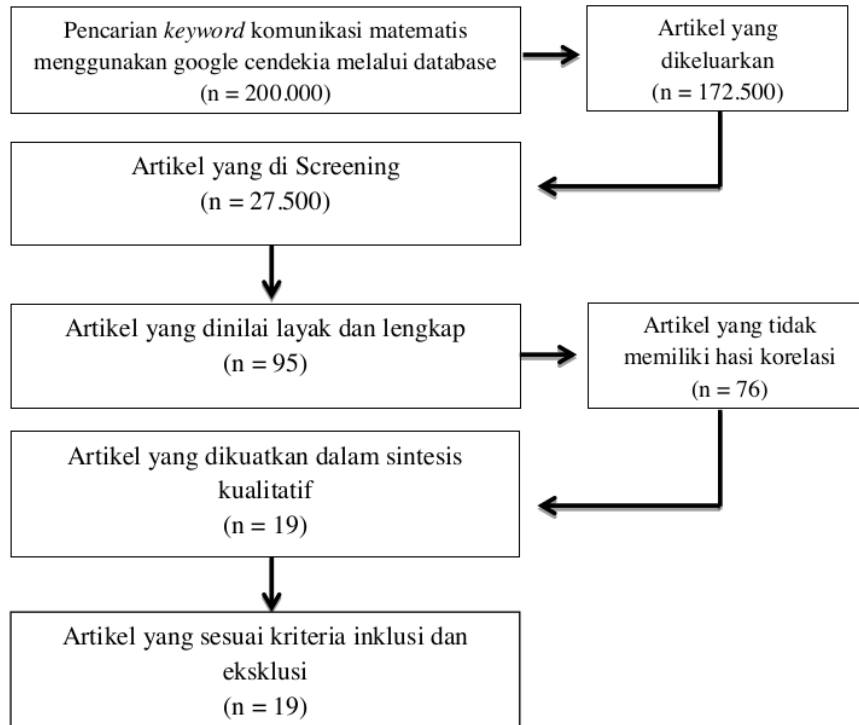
Pencarian *keyword* komunikasi matematis menggunakan google cendekia melalui database (n = 200.000)

Artikel yang dikeluarkan (n = 172.500)

Artikel yang di Screening (n = 27.500)

Artikel yang dinilai layak dan lengkap (n = 95)

Artikel yang tidak memiliki hasi korelasi (n = 76)

Artikel yang dikuatkan dalam sintesis kualitatif (n = 19)

Artikel yang sesuai kriteria inklusi dan eksklusi (n = 19)